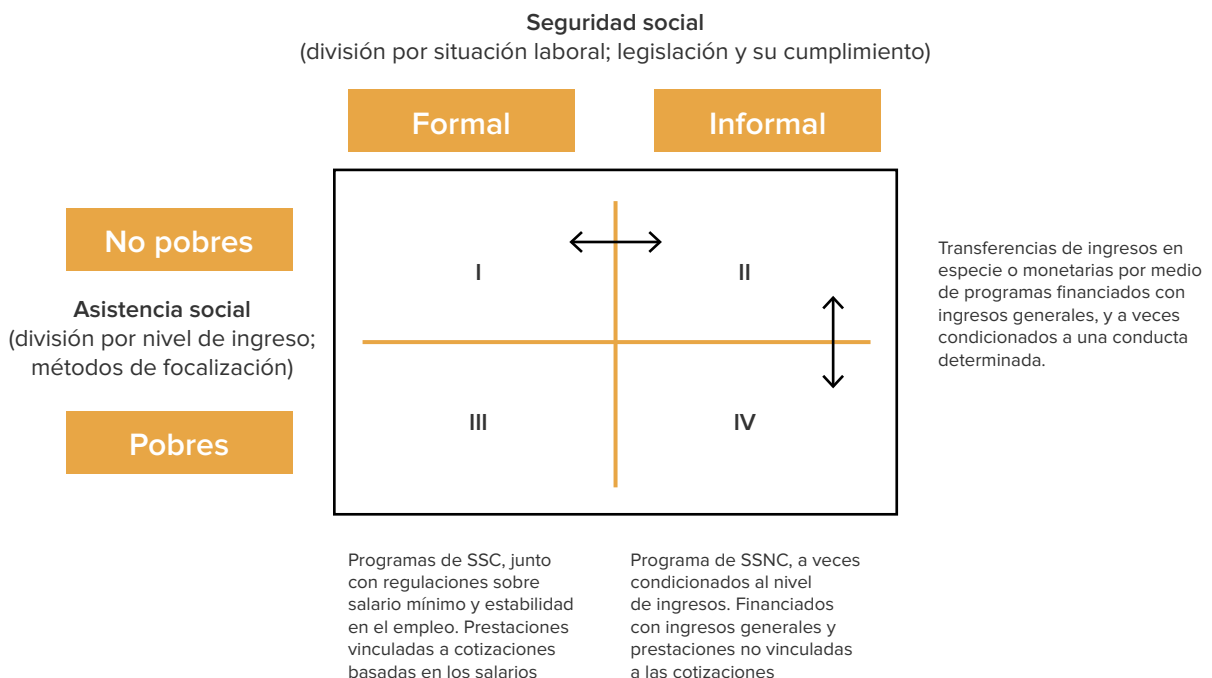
**Seguridad social**
(división por situación laboral; legislación y su cumplimiento)

Formal

Informal

No pobres

**Asistencia social**
(división por nivel de ingreso; métodos de focalización)

Pobres

I

II

III

IV

Transferencias de ingresos en especie o monetarias por medio de programas financiados con ingresos generales, y a veces condicionados a una conducta determinada.

Programas de SSC, junto con regulaciones sobre salario mínimo y estabilidad en el empleo. Prestaciones vinculadas a cotizaciones basadas en los salarios

Programa de SSNC, a veces condicionados al nivel de ingresos. Financiados con ingresos generales y prestaciones no vinculadas a las cotizaciones